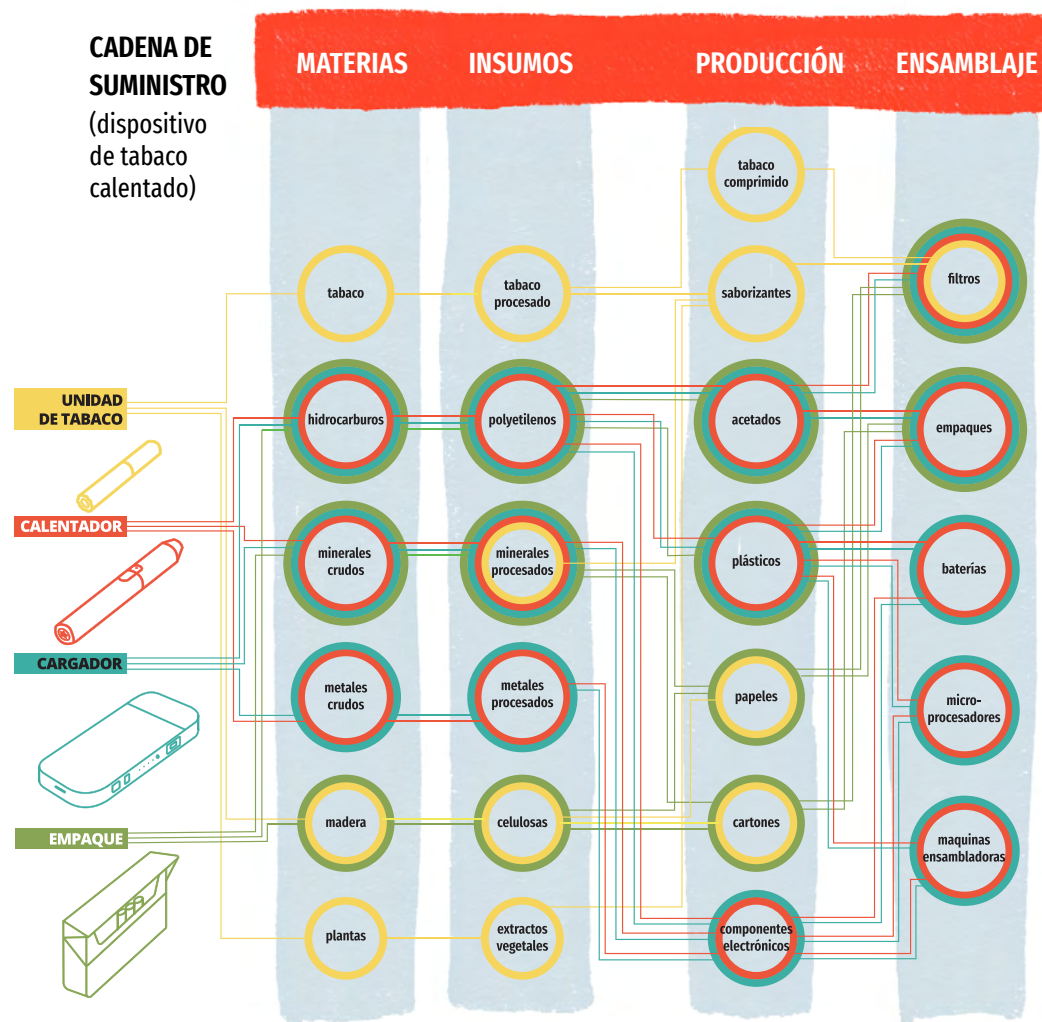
CADENA DE SUMINISTRO
(dispositivo de tabaco calentado)

MATERIAS

INSUMOS

PRODUCCIÓN

ENSAMBLAJE

UNIDAD DE TABACO

CALENTADOR

CARGADOR

EMPAQUE

tabaco comprimido

tabaco

tabaco procesado

saborizantes

filtros

hidrocarburos

polyetilenos

acetados

empaques

minerales crudos

minerales procesados

plásticos

baterías

metales crudos

metales procesados

papeles

micro-procesadores

madera

celulosas

cartones

maquinas ensambladoras

plantas

extractos vegetales

componentes electrónicos